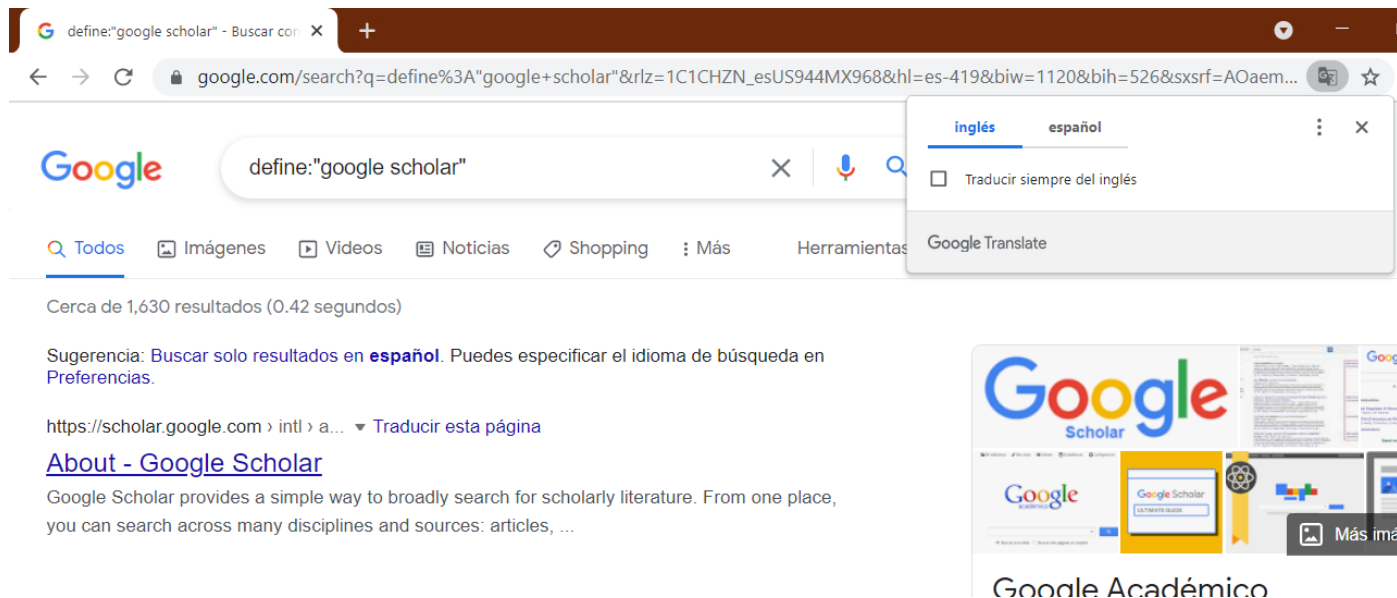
define:"google scholar" - Buscar con ×
+

google.com/search?q=define%3A"google+scholar"&rlz=1C1CHZN_esUS944MX968&hl=es-419&biw=1120&bih=526&sxsrf=AOaem...

Google

define:"google scholar"

inglés español

Traducir siempre del inglés

Google Translate

Todos Imágenes Videos Noticias Shopping Más Herramientas

Cerca de 1,630 resultados (0.42 segundos)

Sugerencia: Buscar solo resultados en **español**. Puedes especificar el idioma de búsqueda en Preferencias.

https://scholar.google.com › intl › a... Traducir esta página

About - Google Scholar

Google Scholar provides a simple way to broadly search for scholarly literature. From one place, you can search across many disciplines and sources: articles, ...

Google Scholar

Google Académico

Google Scholar

ULTIMATE GUIDE

Más imá

Google Académico